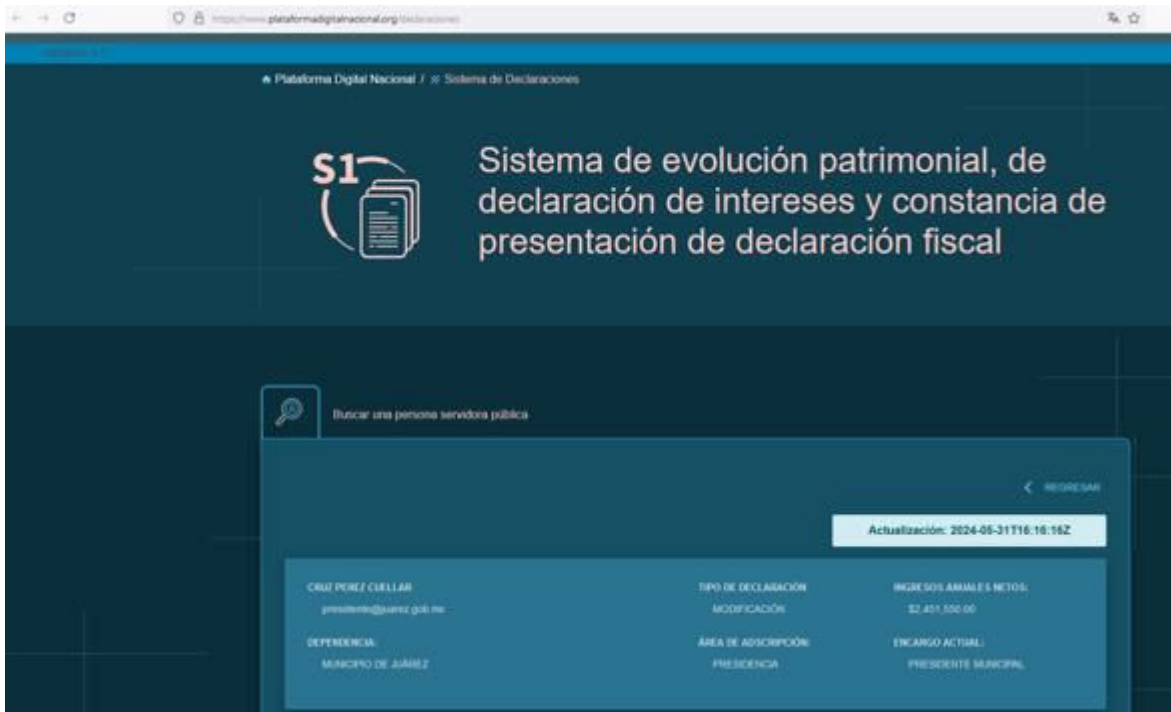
https://www.plataformadigitalnacional.org/declaraciones

Plataforma Digital Nacional / Sistema de Declaraciones

S1

Sistema de evolución patrimonial, de declaración de intereses y constancia de presentación de declaración fiscal

Buscar una persona servidora pública

REGRESAR

Actualización: 2024-05-31T16:16:16Z

CRUZ PEREZ CUELLAR
presidente@juarez.gob.mx

TIPO DE DECLARACIÓN
MODIFICACIÓN

INGRESOS ANUALES NETOS:
$2,451,550.00

DEPENDENCIA:
MUNICIPIO DE JUÁREZ

ÁREA DE ADSCRIPCIÓN:
PRESIDENCIA

ENCARGO ACTUAL:
PRESIDENTE MUNICIPAL